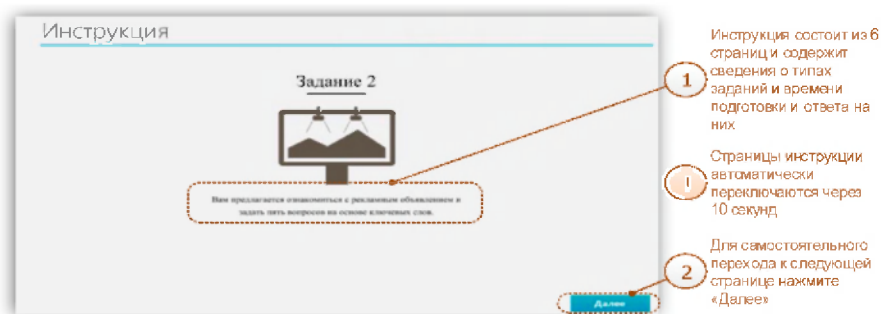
Инструкция

Задание 2

Вам предлагается ознакомиться с рекламным объявлением и задать пять вопросов на основе ключевых слов.

Далее

1

Инструкция состоит из 6 страниц и содержит сведения о типах заданий и времени подготовки и ответа на них

!

Страницы инструкции автоматически переключаются через 10 секунд

2

Для самостоятельного перехода к следующей странице нажмите «Далее»